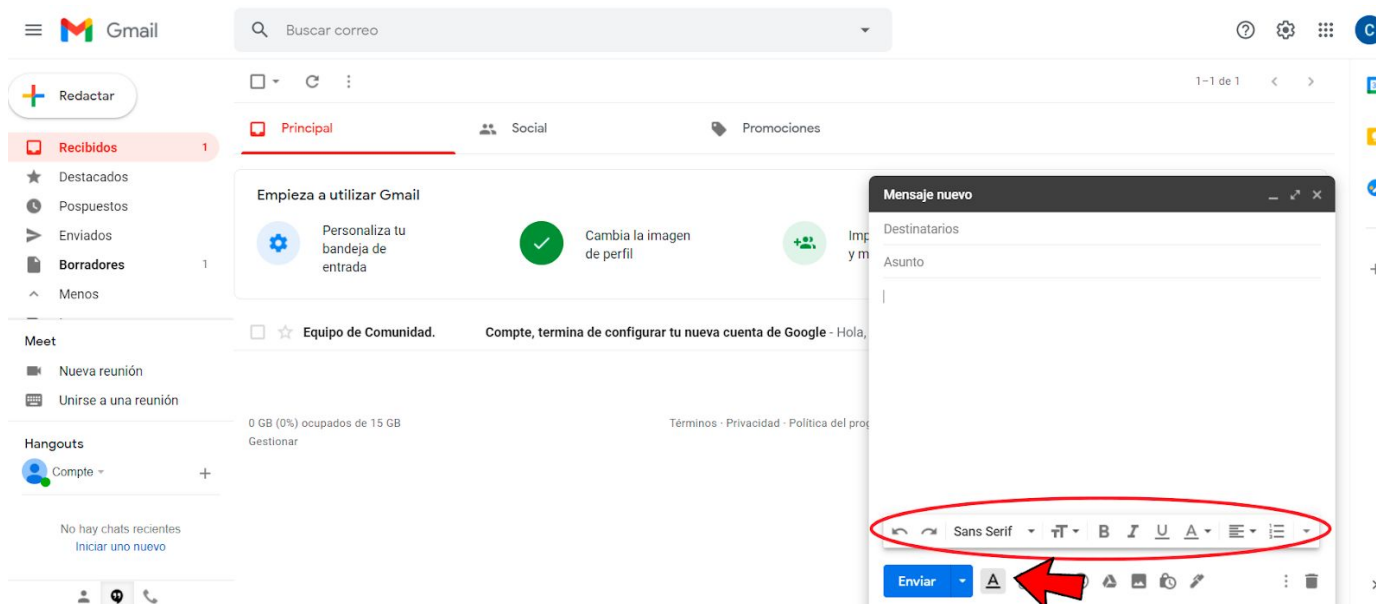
Gmail

Buscar correo

Redactar

Recibidos 1
Destacados
Pospuestos
Enviados
Borradores 1
Menos

Meet
Nueva reunión
Unirse a una reunión

Hangouts
Compte

No hay chats recientes
Iniciar uno nuevo

1–1 de 1

Principal
Social
Promociones

Empieza a utilizar Gmail
Personaliza tu bandeja de entrada
Cambia la imagen de perfil
Imp y m

Equipo de Comunidad.
Compte, termina de configurar tu nueva cuenta de Google - Hola,

0 GB (0%) ocupados de 15 GB
Gestionar

Términos · Privacidad · Política del prog

Mensaje nuevo
Destinatarios
Asunto

Sans Serif

Enviar